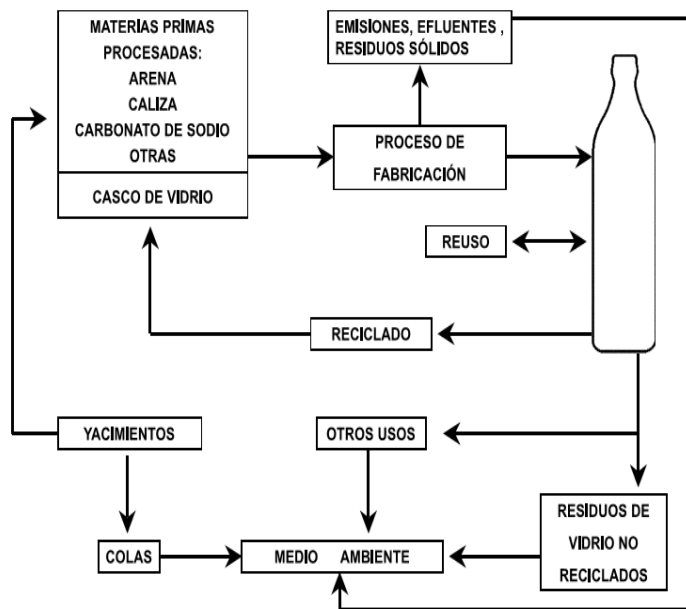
MATERIAS PRIMAS PROCESADAS:
ARENA
CALIZA
CARBONATO DE SODIO
OTRAS

CASCO DE VIDRIO

EMISIONES, EFLUENTES , RESIDUOS SÓLIDOS

PROCESO DE FABRICACIÓN

REUSO

RECICLADO

YACIMIENTOS

OTROS USOS

COLAS

MEDIO AMBIENTE

RESIDUOS DE VIDRIO NO RECICLADOS